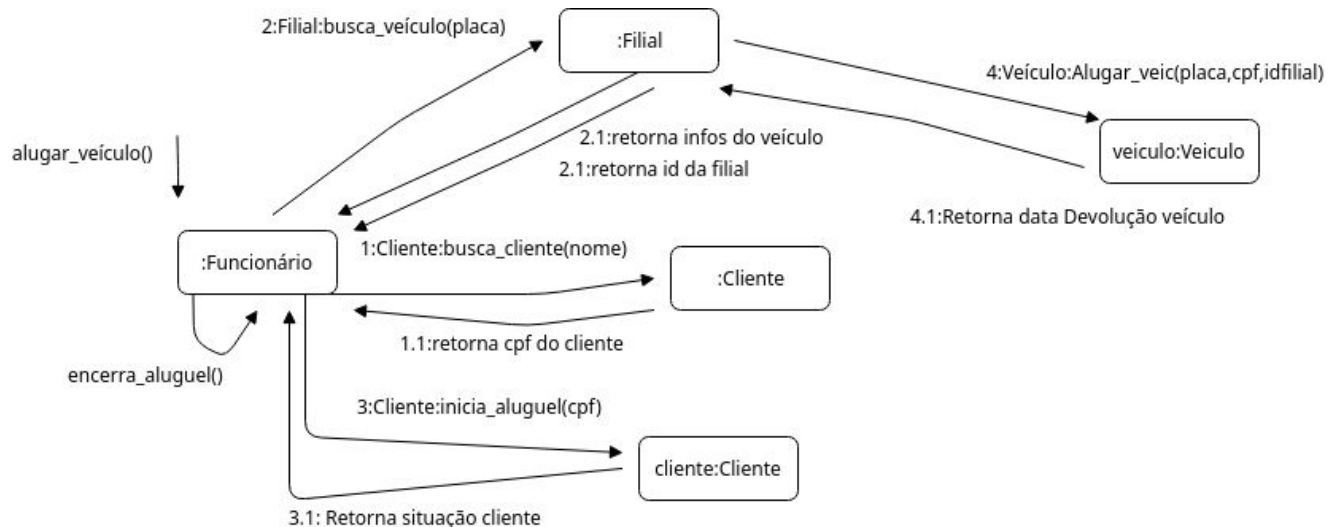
2:Filial:busca_veículo(placa)

:Filial

4:Veículo:Alugar_veic(placa,cpf,idfilial)

alugar_veículo()

2.1:retorna infos do veículo

2.1:retorna id da filial

veiculo:Veiculo

4.1:Retorna data Devolução veículo

:Funcionário

1:Cliente:busca_cliente(nome)

:Cliente

1.1:retorna cpf do cliente

encerra_aluguel()

3:Cliente:inicia_aluguel(cpf)

cliente:Cliente

3.1: Retorna situação cliente